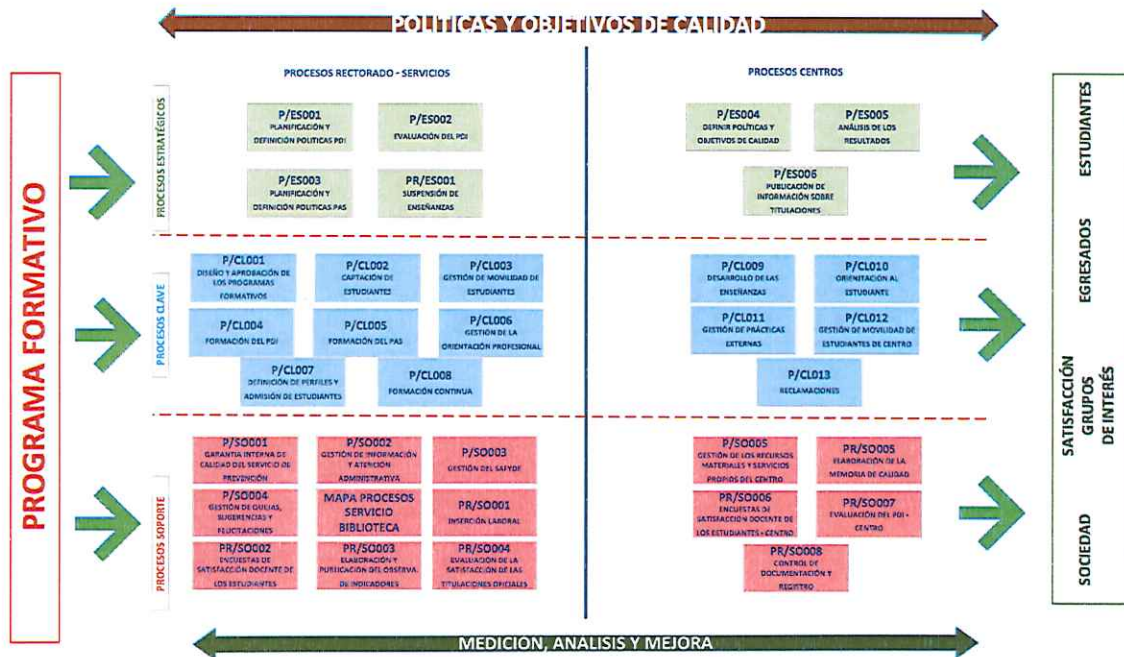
POLITICAS Y OBJETIVOS DE CALIDAD

PROGRAMA FORMATIVO

PROCESOS RECTORADO - SERVICIOS

PROCESOS CENTROS

PROCESOS ESTRATÉGICOS

P/ES001
PLANIFICACIÓN Y DEFINICIÓN POLITICAS PDI

P/ES002
EVALUACIÓN DEL PDI

P/ES003
PLANIFICACIÓN Y DEFINICIÓN POLITICAS PAS

PR/ES001
SUSPENSIÓN DE ENSEÑANZAS

P/ES004
DEFINIR POLITICAS Y OBJETIVOS DE CALIDAD

P/ES005
ANÁLISIS DE LOS RESULTADOS

P/ES006
PUBLICACIÓN DE INFORMACIÓN SOBRE TITULACIONES

PROCESOS CLAVE

P/CL001
DISEÑO Y APROBACIÓN DE LOS PROGRAMAS FORMATIVOS

P/CL002
CAPTACIÓN DE ESTUDIANTES

P/CL003
GESTIÓN DE MOVILIDAD DE ESTUDIANTES

P/CL004
FORMACIÓN DEL PDI

P/CL005
FORMACIÓN DEL PAS

P/CL006
GESTIÓN DE LA ORIENTACIÓN PROFESIONAL

P/CL007
DEFINICIÓN DE PERFILES Y ADMISIÓN DE ESTUDIANTES

P/CL008
FORMACIÓN CONTINUA

P/CL009
DESARROLLO DE LAS ENSEÑANZAS

P/CL010
ORIENTACIÓN AL ESTUDIANTE

P/CL011
GESTIÓN DE PRÁCTICAS EXTERNAS

P/CL012
GESTIÓN DE MOVILIDAD DE ESTUDIANTES DE CENTRO

P/CL013
RECLAMACIONES

PROCESOS SOPORTE

P/SO001
GARANTÍA INTERNA DE CALIDAD DEL SERVICIO DE PREVENCIÓN

P/SO002
GESTIÓN DE INFORMACIÓN Y ATENCIÓN ADMINISTRATIVA

P/SO003
GESTIÓN DEL SAFYDE

P/SO004
GESTIÓN DE QUEJAS, SUGERENCIAS Y FELICITACIONES

MAPA PROCESOS SERVICIO BIBLIOTECA

PR/SO001
INSERCIÓN LABORAL

PR/SO002
ENCUESTAS DE SATISFACCIÓN DOCENTE DE LOS ESTUDIANTES

PR/SO003
ELABORACIÓN Y PUBLICACIÓN DEL OBSERVA. DE INDICADORES

PR/SO004
EVALUACIÓN DE LA SATISFACCIÓN DE LAS TITULACIONES OFICIALES

P/SO005
GESTIÓN DE LOS RECURSOS MATERIALES Y SERVICIOS PROPIOS DEL CENTRO

PR/SO005
ELABORACIÓN DE LA MEMORIA DE CALIDAD

PR/SO006
ENCUESTAS DE SATISFACCIÓN DOCENTE DE LOS ESTUDIANTES - CENTRO

PR/SO007
EVALUACIÓN DEL PDI - CENTRO

PR/SO008
CONTROL DE DOCUMENTACIÓN Y REGISTRO

ESTUDIANTES

EGRESADOS

SATISFACCIÓN GRUPOS DE INTERÉS

SOCIEDAD

MEDICION, ANALISIS Y MEJORA